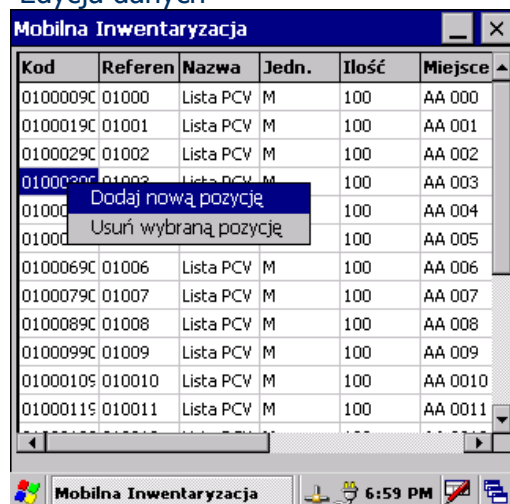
Edycja danych

Mobilna Inwentaryzacja

| Kod | Referen | Nazwa | Jedn. | Ilość | Miejsce |
|---|---|---|---|---|---|
| 0100009C | 01000 | Lista PCV | M | 100 | AA 000 |
| 0100019C | 01001 | Lista PCV | M | 100 | AA 001 |
| 0100029C | 01002 | Lista PCV | M | 100 | AA 002 |
| 0100039C | 01003 | Lista PCV | M | 100 | AA 003 |
| 0100 | | | | 100 | AA 004 |
| 0100 | | | | 100 | AA 005 |
| 0100069C | 01006 | Lista PCV | M | 100 | AA 006 |
| 0100079C | 01007 | Lista PCV | M | 100 | AA 007 |
| 0100089C | 01008 | Lista PCV | M | 100 | AA 008 |
| 0100099C | 01009 | Lista PCV | M | 100 | AA 009 |
| 01000109 | 010010 | Lista PCV | M | 100 | AA 0010 |
| 01000119 | 010011 | Lista PCV | M | 100 | AA 0011 |

Dodaj nową pozycję
Usuń wybraną pozycję

Mobilna Inwentaryzacja
6:59 PM